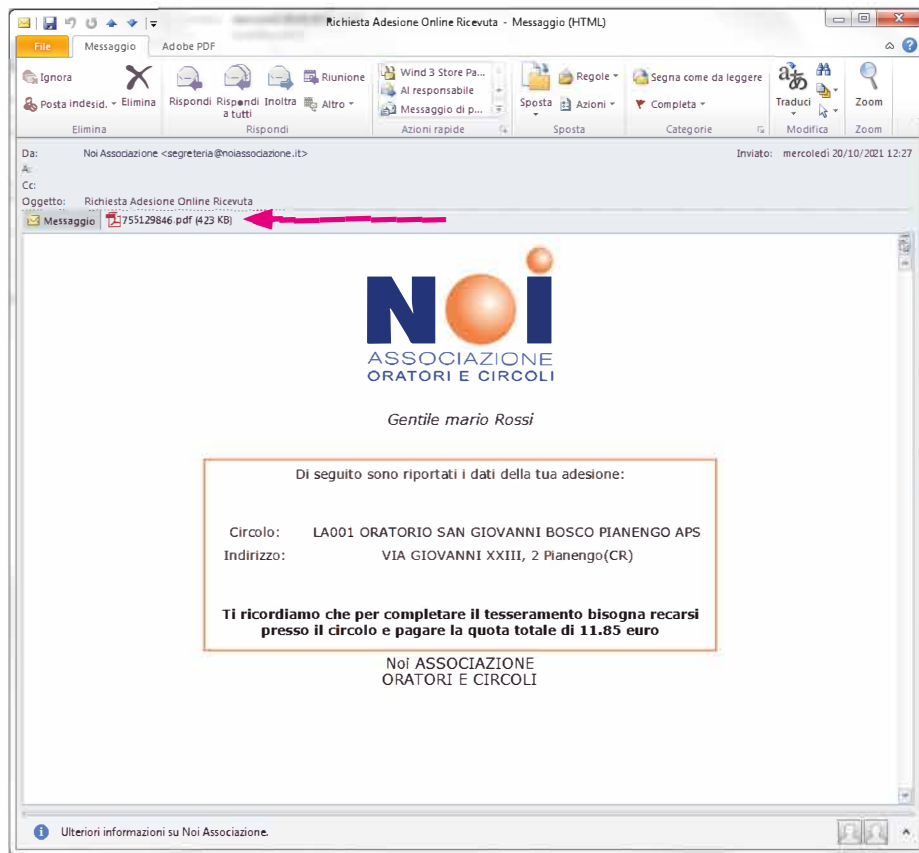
Richiesta Adesione Online Ricevuta - Messaggio (HTML)

File Messaggio Adobe PDF

Ignora
Posta indesid. Elimina
Elimina

Rispondi Rispondi a tutti Inoltra Riunione Altro
Rispondi

Wind 3 Store Pa...
Al responsabile
Messaggio di p...
Azioni rapide

Sposta Regole Azioni
Sposta

Segna come da leggere
Completa
Categorie

Traduci
Modifica

Zoom
Zoom

Da: Noi Associazione <segreteria@noiassociazione.it>
A:
Cc:
Oggetto: Richiesta Adesione Online Ricevuta

Inviato: mercoledì 20/10/2021 12:27

Messaggio 755129846.pdf (423 KB)

Noi
ASSOCIAZIONE
ORATORI E CIRCOLI

Gentile mario Rossi

Di seguito sono riportati i dati della tua adesione:

Circolo: LA001 ORATORIO SAN GIOVANNI BOSCO PIANENGO APS
Indirizzo: VIA GIOVANNI XXIII, 2 Pianengo(CR)

Ti ricordiamo che per completare il tesseramento bisogna recarsi presso il circolo e pagare la quota totale di 11.85 euro

Noi ASSOCIAZIONE
ORATORI E CIRCOLI

Ulteriori informazioni su Noi Associazione.